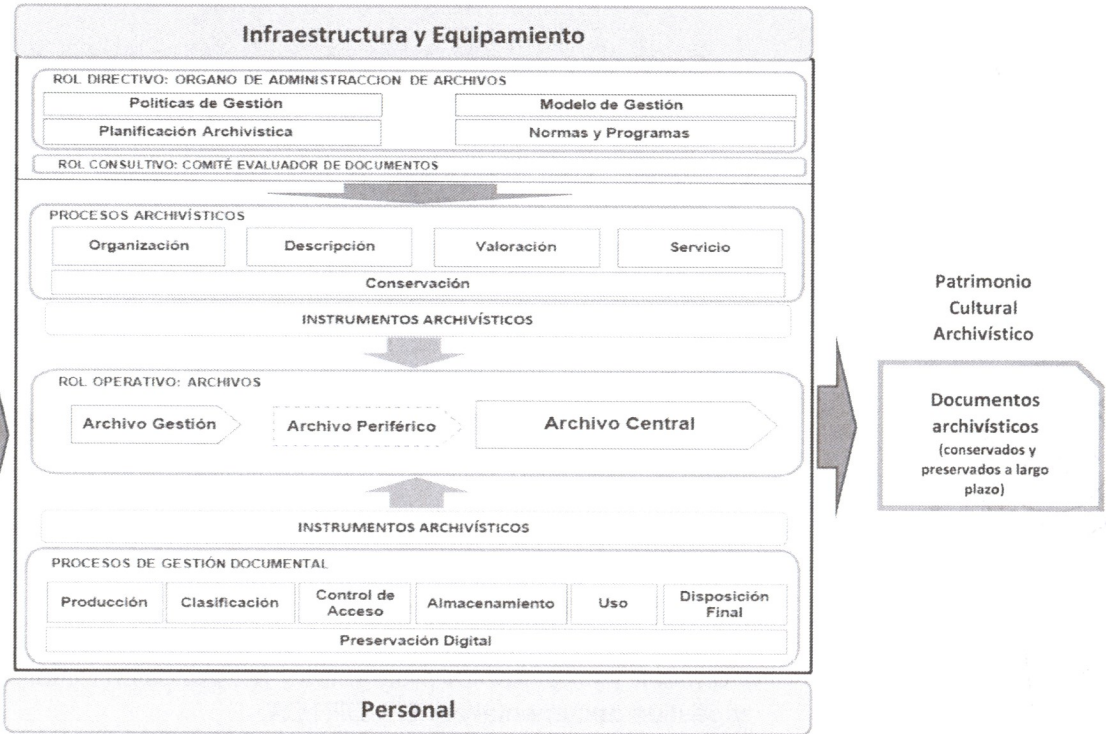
Infraestructura y Equipamiento

ROL DIRECTIVO: ORGANO DE ADMINISTRACCION DE ARCHIVOS

Políticas de Gestión

Modelo de Gestión

Planificación Archivística

Normas y Programas

ROL CONSULTIVO: COMITÉ EVALUADOR DE DOCUMENTOS

PROCESOS ARCHIVÍSTICOS

Organización

Descripción

Valoración

Servicio

Conservación

INSTRUMENTOS ARCHIVÍSTICOS

ROL OPERATIVO: ARCHIVOS

Archivo Gestión

Archivo Periférico

Archivo Central

INSTRUMENTOS ARCHIVÍSTICOS

PROCESOS DE GESTIÓN DOCUMENTAL

Producción

Clasificación

Control de Acceso

Almacenamiento

Uso

Disposición Final

Preservación Digital

Personal

Patrimonio Cultural Archivístico

Documentos archivísticos (conservados y preservados a largo plazo)